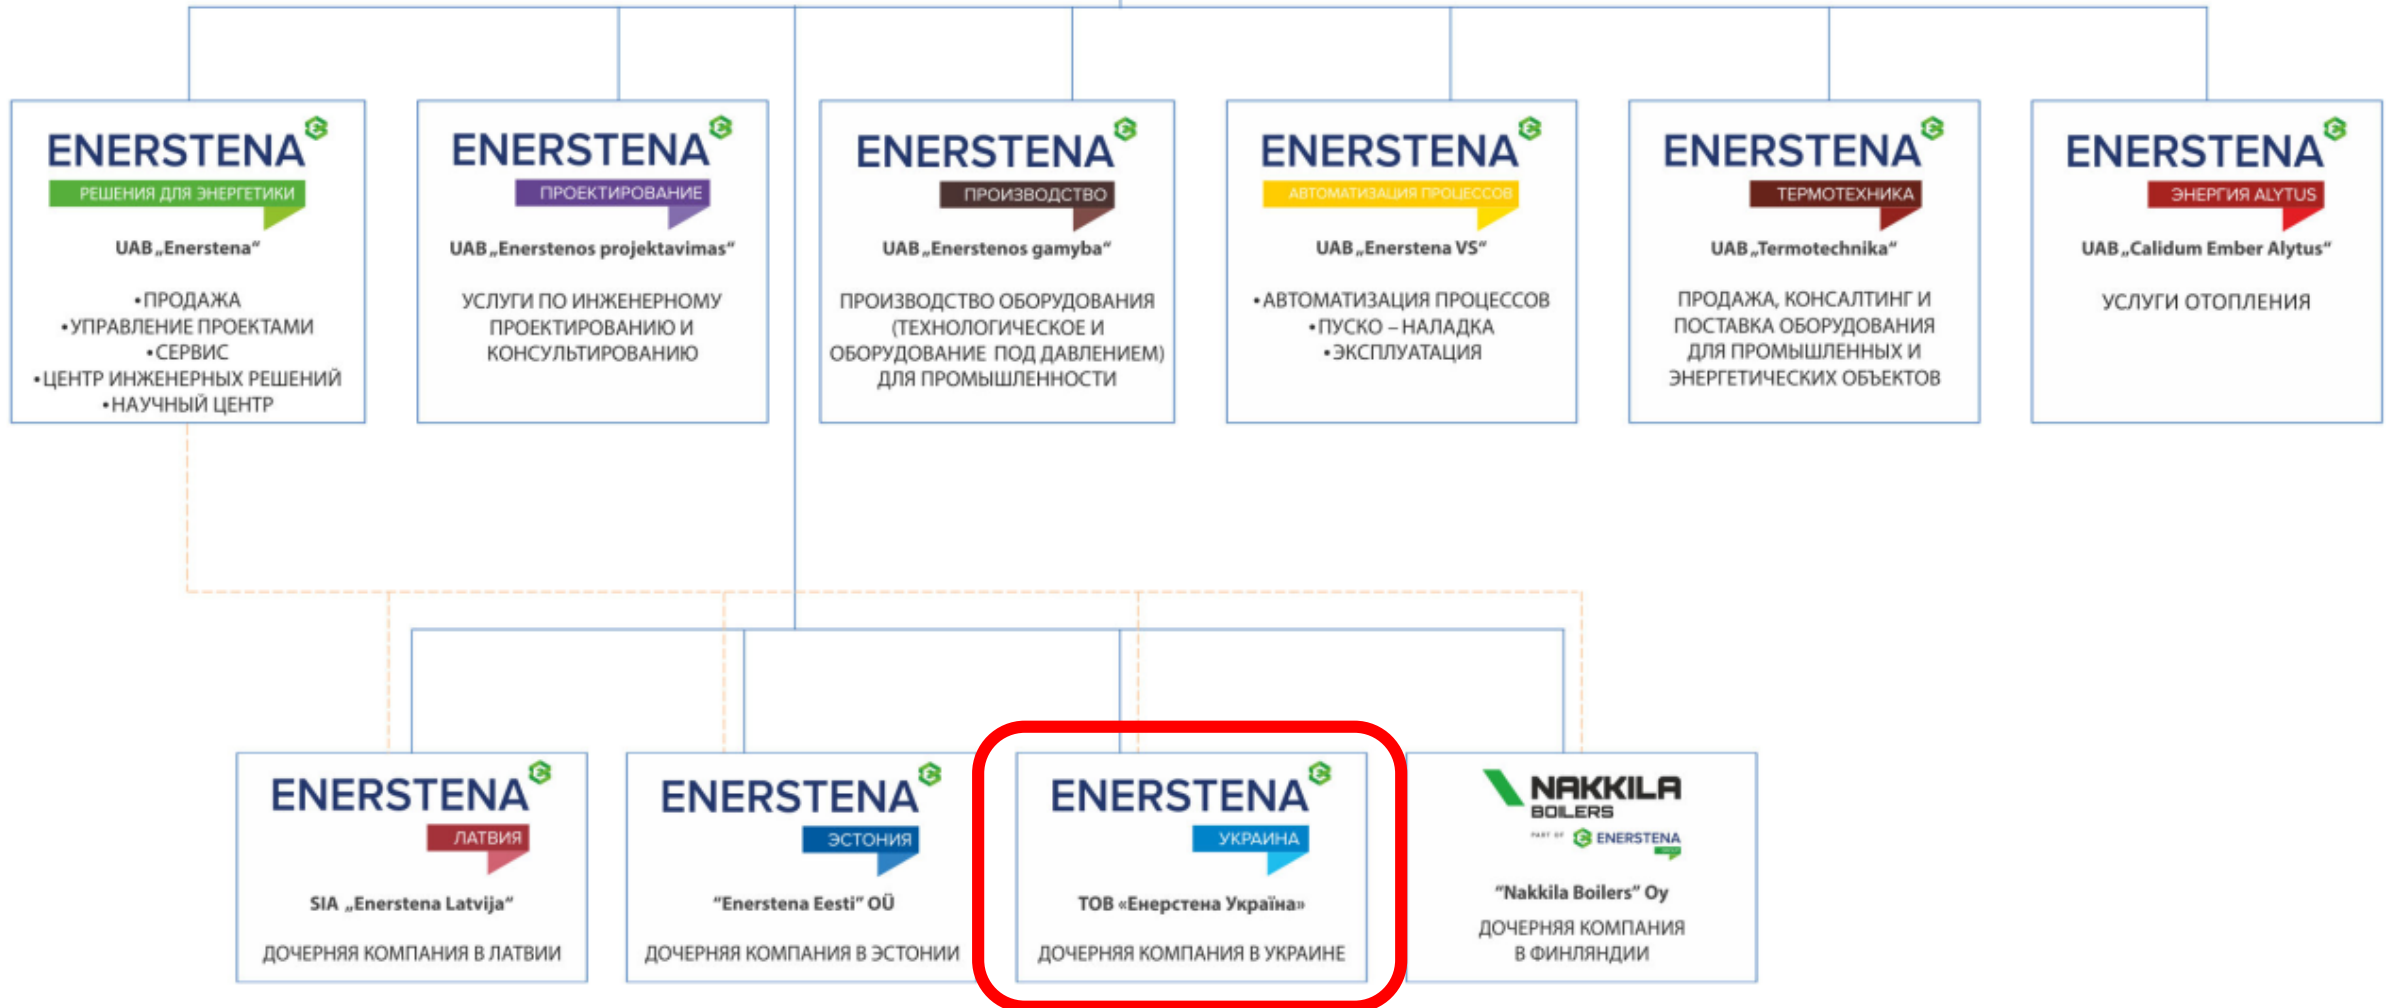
ENERSTENA
РЕШЕНИЯ ДЛЯ ЭНЕРГЕТИКИ
UAB „Enerstena“

•ПРОДАЖА
•УПРАВЛЕНИЕ ПРОЕКТАМИ
•СЕРВИС
•ЦЕНТР ИНЖЕНЕРНЫХ РЕШЕНИЙ
•НАУЧНЫЙ ЦЕНТР

ENERSTENA
ПРОЕКТИРОВАНИЕ
UAB „Enerstenos projektavimas“

УСЛУГИ ПО ИНЖЕНЕРНОМУ ПРОЕКТИРОВАНИЮ И КОНСУЛЬТИРОВАНИЮ

ENERSTENA
ПРОИЗВОДСТВО
UAB „Enerstenos gamyba“

ПРОИЗВОДСТВО ОБОРУДОВАНИЯ (ТЕХНОЛОГИЧЕСКОЕ И ОБОРУДОВАНИЕ ПОД ДАВЛЕНИЕМ) ДЛЯ ПРОМЫШЛЕННОСТИ

ENERSTENA
АВТОМАТИЗАЦИЯ ПРОЦЕССОВ
UAB „Enerstena VS“

•АВТОМАТИЗАЦИЯ ПРОЦЕССОВ
•ПУСКО – НАЛАДКА
•ЭКСПЛУАТАЦИЯ

ENERSTENA
ТЕРМОТЕХНИКА
UAB „Termotechnika“

ПРОДАЖА, КОНСАЛТИНГ И ПОСТАВКА ОБОРУДОВАНИЯ ДЛЯ ПРОМЫШЛЕННЫХ И ЭНЕРГЕТИЧЕСКИХ ОБЪЕКТОВ

ENERSTENA
ЭНЕРГИЯ ALYTUS
UAB „Calidum Ember Alytus“

УСЛУГИ ОТОПЛЕНИЯ

ENERSTENA
ЛАТВИЯ
SIA „Enerstena Latvija“

ДОЧЕРНЯЯ КОМПАНИЯ В ЛАТВИИ

ENERSTENA
ЭСТОНИЯ
“Enerstena Eesti” OÜ

ДОЧЕРНЯЯ КОМПАНИЯ В ЭСТОНИИ

ENERSTENA
УКРАИНА
ТОВ «Енерстена Україна»

ДОЧЕРНЯЯ КОМПАНИЯ В УКРАИНЕ

NAKKILA BOILERS
PART OF ENERSTENA
“Nakkila Boilers” Oy

ДОЧЕРНЯЯ КОМПАНИЯ В ФИНЛЯНДИИ